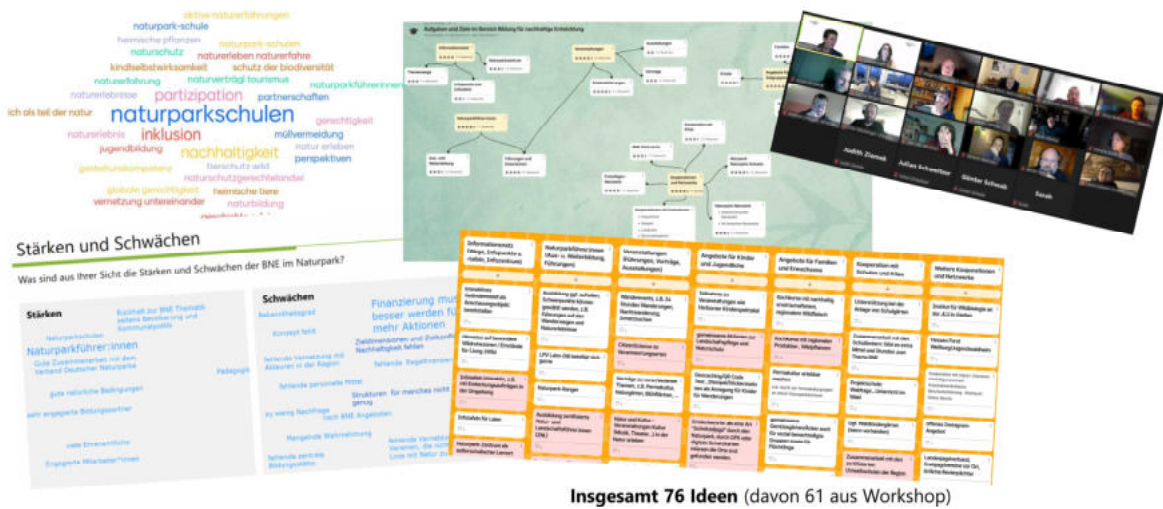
aktive naturerfahrungen
naturpark-schule
heimische pflanzen
naturschutz
naturpark-schulen
naturerleben naturerfahre
kindlselbstwirksamkeit
schutz der biodiversität
naturerfahrung
naturverträgl tourismus
naturerlebnisse
partizipation
partnerschaften
naturparkführer:innen
ich als teil der natur
naturparkschulen
gerechtigkeit
naturerlebnis
inklusion
müllvermeidung
jugendbildung
nachhaltigkeit
natur erleben
perspektiven
naturschutzgerechtes handeln
globale gerechtigkeit
heimische tiere
vernetzung untereinander
naturbildung

Stärken und Schwächen

Was sind aus Ihrer Sicht die Stärken und Schwächen der BNE im Naturpark?

Stärken

Naturparkführer:innen
Gute Zusammenarbeit mit dem Verband Deutscher Naturparke
gute natürliche Bedingungen
sehr engagierte Bildungspartner
viele Ehrenamtliche
Engagierte Mitarbeiter:innen

Schwächen

Konzept fehlt
Finanzierung muss besser werden für mehr Aktionen
Nachhaltigkeit fehlen
fehlende personelle Mittel
Strukturen für manches nicht genug
zu wenig Nachfrage nach BNE Angeboten
Mangelnde Wahrnehmung

Informationsstelle
Naturparkführer:innen
Veranstaltungen
Angebote für Kinder und Jugendliche
Angebote für Familien und Erwachsene
Kooperation mit Schulen und Kitas
Weitere Kooperationen und Netzwerke

Naturpark-Ranger

Judith Ziemek
Julius Schweitzer
Günter Schwab
Sarah

Insgesamt 76 Ideen (davon 61 aus Workshop)